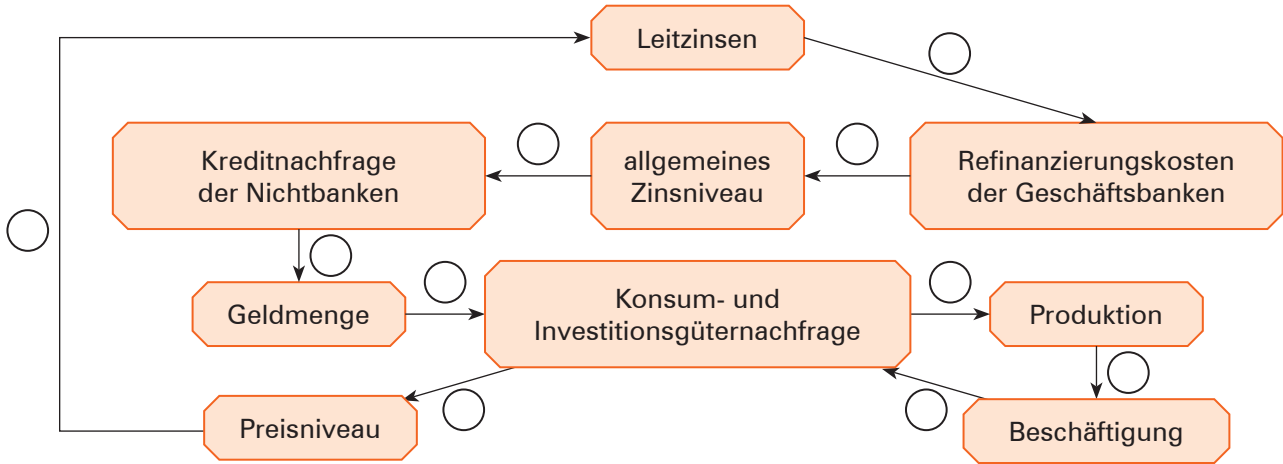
Leitzinsen

Refinanzierungskosten der Geschäftsbanken

allgemeines Zinsniveau

Kreditnachfrage der Nichtbanken

Geldmenge

Konsum- und Investitionsgüternachfrage

Produktion

Beschäftigung

Preisniveau